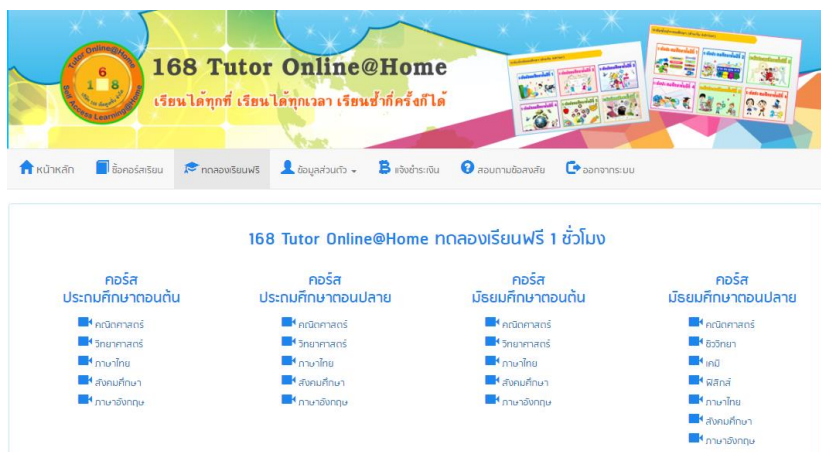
Tutor Online@Home
1 6 8
Self Access Learning@Home

168 Tutor Online@Home
เรียนได้ทุกที่ เรียนได้ทุกเวลา เรียนซ้ำกี่ครั้งก็ได้

หน้าหลัก | ซื้อคอร์สเรียน | ทดลองเรียนฟรี | ข้อมูลส่วนตัว | แจ้งชำระเงิน | สอบถามข้อสงสัย | ออกจากระบบ

168 Tutor Online@Home ทดลองเรียนฟรี 1 ชั่วโมง

คอร์ส
ประถมศึกษาตอนต้น
คณิตศาสตร์
วิทยาศาสตร์
ภาษาไทย
สังคมศึกษา
ภาษาอังกฤษ

คอร์ส
ประถมศึกษาตอนปลาย
คณิตศาสตร์
วิทยาศาสตร์
ภาษาไทย
สังคมศึกษา
ภาษาอังกฤษ

คอร์ส
มัธยมศึกษาตอนต้น
คณิตศาสตร์
วิทยาศาสตร์
ภาษาไทย
สังคมศึกษา
ภาษาอังกฤษ

คอร์ส
มัธยมศึกษาตอนปลาย
คณิตศาสตร์
ชีววิทยา
เคมี
ฟิสิกส์
ภาษาไทย
สังคมศึกษา
ภาษาอังกฤษ